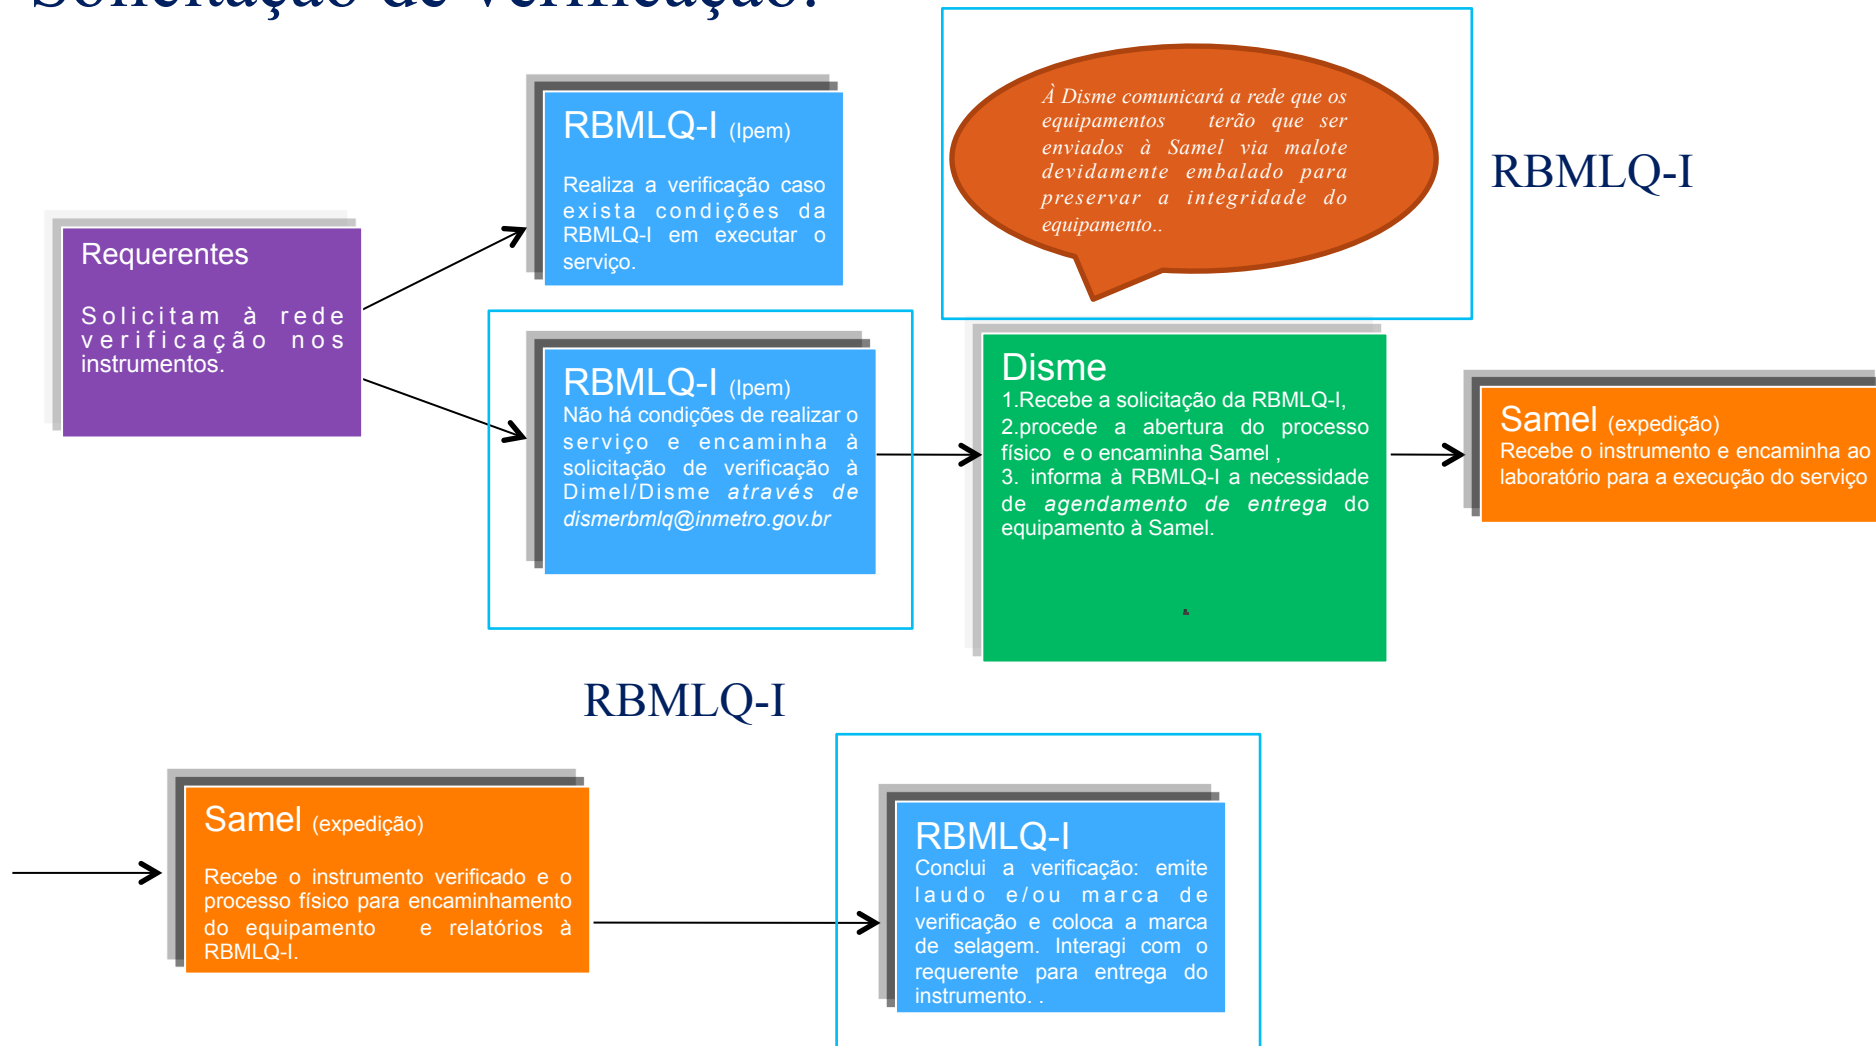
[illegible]

Requerentes

Solicitam à rede verificação nos instrumentos.

RBMLQ-I (Ipem)

Realiza a verificação caso exista condições da RBMLQ-I em executar o serviço.

RBMLQ-I (Ipem)
Não há condições de realizar o serviço e encaminha à solicitação de verificação à Dimel/Disme *através de* *dismerbmlq@inmetro.gov.br*

À Disme comunicará a rede que os equipamentos terão que ser enviados à Samel via malote devidamente embalado para preservar a integridade do equipamento..

RBMLQ-I

Disme
1.Recebe a solicitação da RBMLQ-I,
2.procede a abertura do processo físico e o encaminha Samel ,
3. informa à RBMLQ-I a necessidade de *agendamento de entrega* do equipamento à Samel.

Samel (expedição)
Recebe o instrumento e encaminha ao laboratório para a execução do serviço

RBMLQ-I

Samel (expedição)

Recebe o instrumento verificado e o processo físico para encaminhamento do equipamento e relatórios à RBMLQ-I.

RBMLQ-I
Conclui a verificação: emite laudo e/ou marca de verificação e coloca a marca de selagem. Interagi com o requerente para entrega do instrumento. .